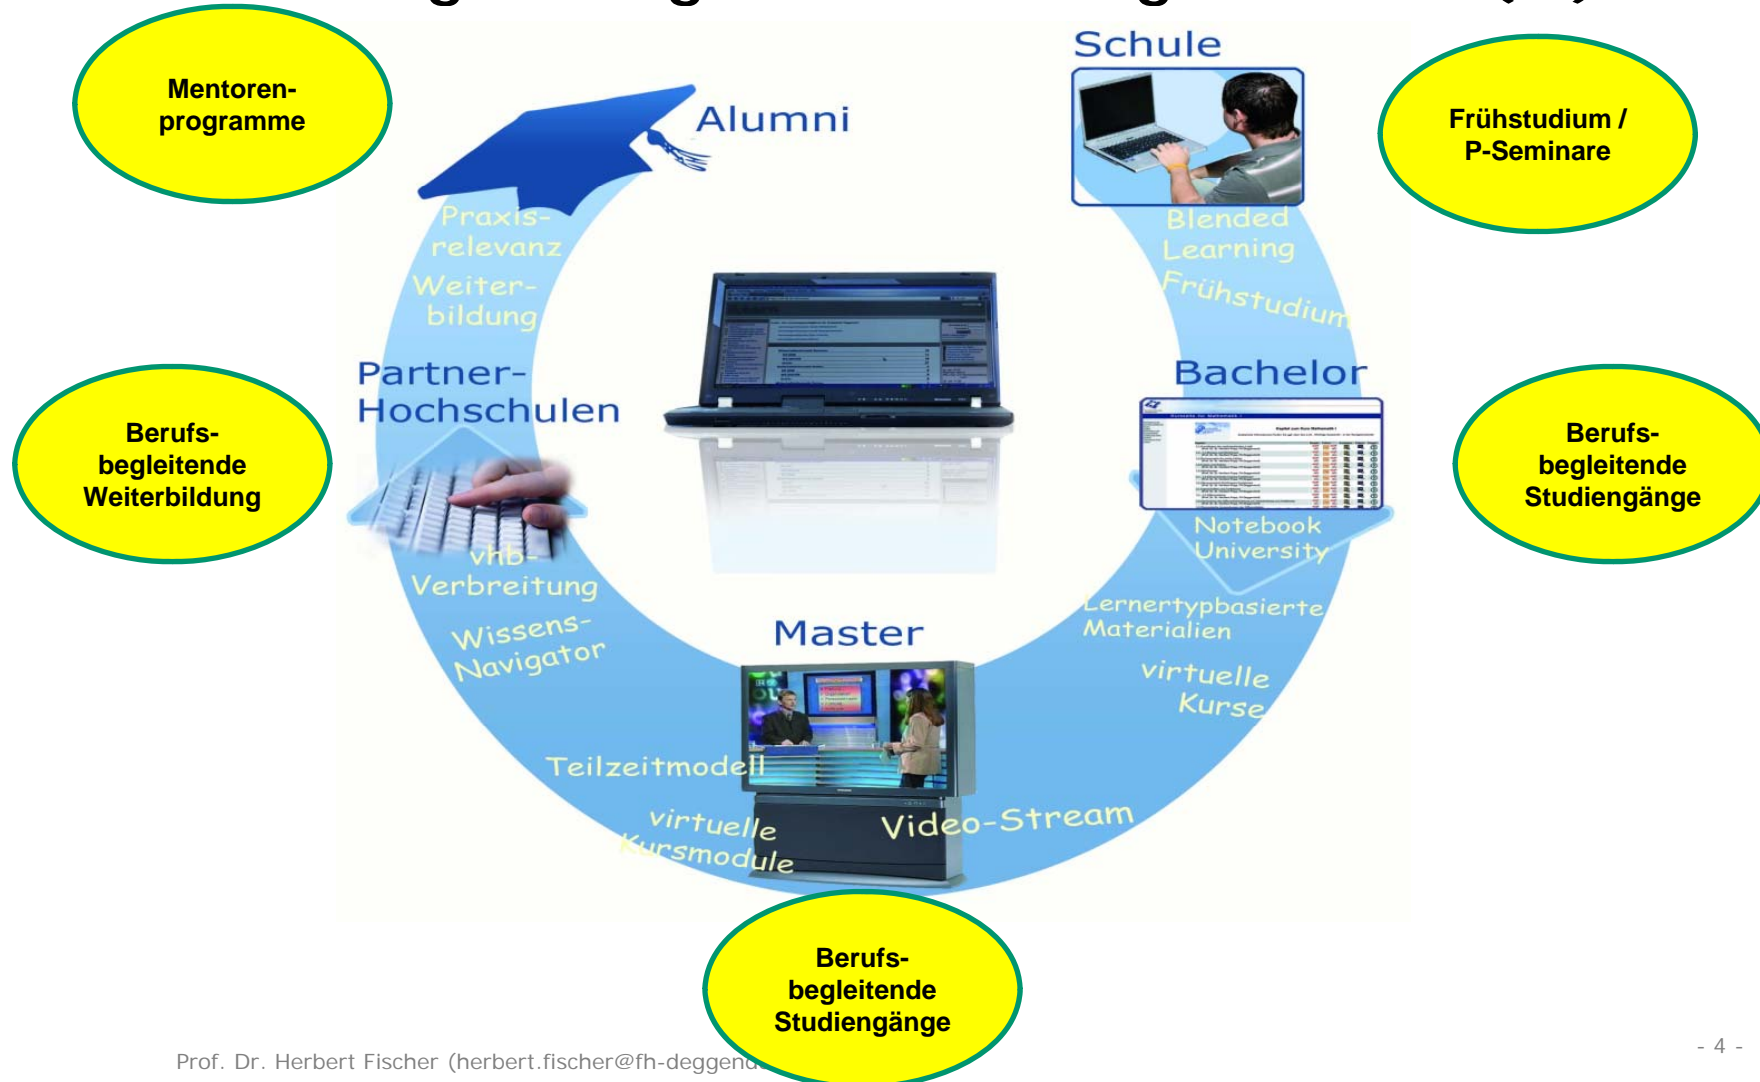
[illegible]

Mentorenprogramme

Alumni

Schule

Frühstudium / P-Seminare

Praxisrelevanz

Weiterbildung

Blended Learning

Frühstudium

Partner-Hochschulen

Bachelor

Berufsbegleitende Weiterbildung

Berufsbegleitende Studiengänge

Notebook University

vhb-Verbreitung

Wissens-Navigator

Lernertypbasierte Materialien

Master

virtuelle Kurse

Teilzeitmodell

virtuelle Kursmodule

Video-Stream

Berufsbegleitende Studiengänge

Prof. Dr. Herbert Fischer (herbert.fischer@fh-deggend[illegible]

- 4 -